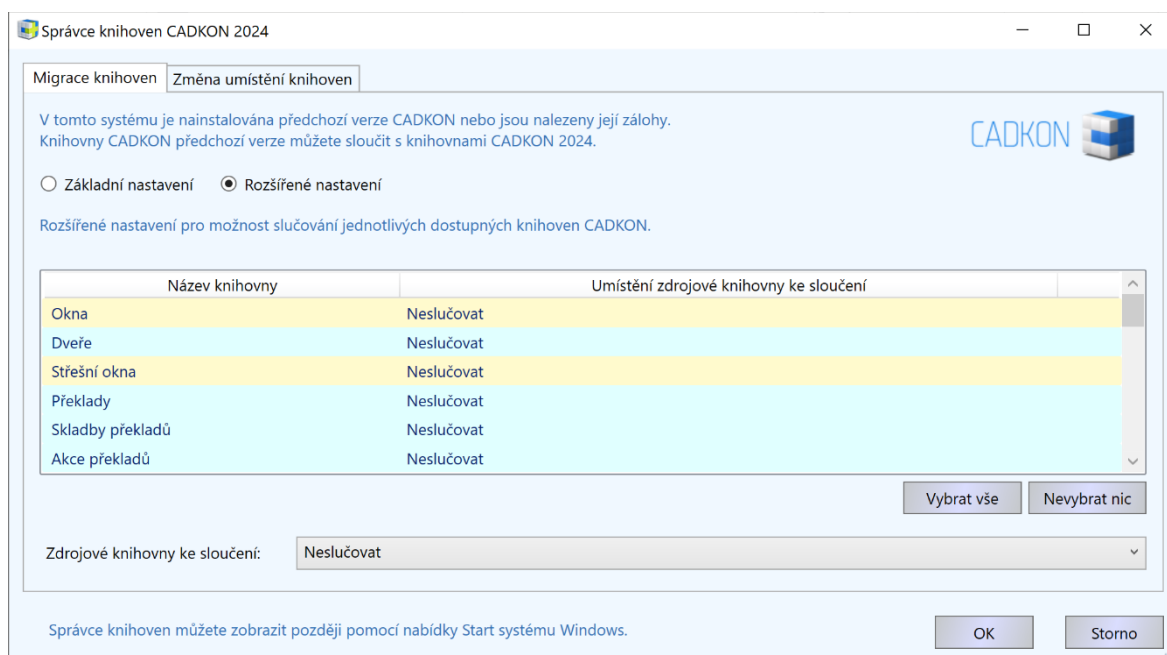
Správce knihoven CADKON 2024

Migrace knihoven | Změna umístění knihoven

V tomto systému je nainstalována předchozí verze CADKON nebo jsou nalezeny její zálohy.
Knihovny CADKON předchozí verze můžete sloučit s knihovnami CADKON 2024.

CADKON

Základní nastavení  Rozšířené nastavení

Rozšířené nastavení pro možnost slučování jednotlivých dostupných knihoven CADKON.

| Název knihovny | Umístění zdrojové knihovny ke sloučení |
|---|---|
| Okna | Neslučovat |
| Dveře | Neslučovat |
| Střešní okna | Neslučovat |
| Překlady | Neslučovat |
| Skladby překladů | Neslučovat |
| Akce překladů | Neslučovat |

Vybrat vše  Nevybrat nic

Zdrojové knihovny ke sloučení: Neslučovat

Správce knihoven můžete zobrazit později pomocí nabídky Start systému Windows.

OK  Storno